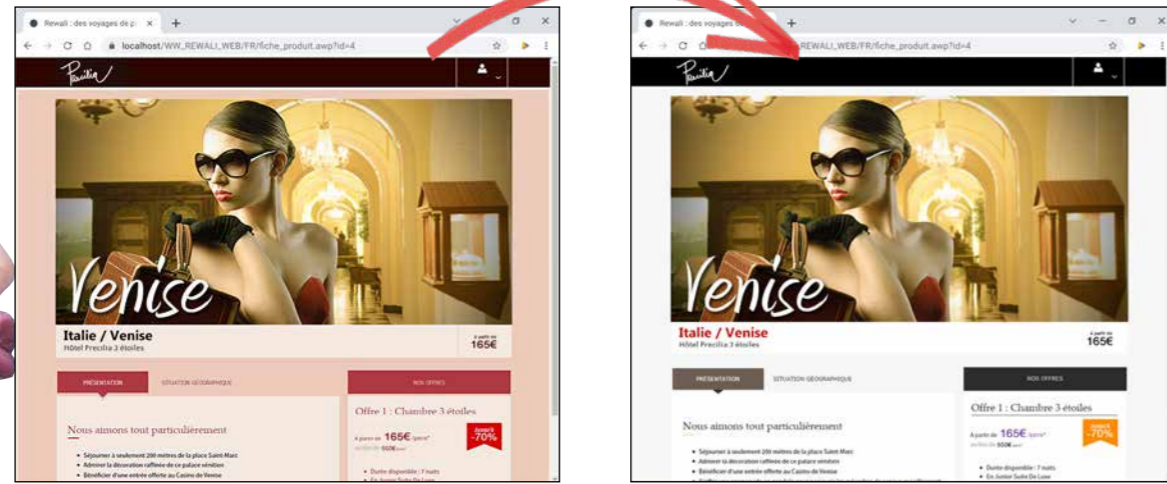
Rewali : des voyages de p ×
localhost/WW_REWALI_WEB/FR/fiche_produit.awp?id=4
Venise
Italie / Venise
Hôtel Precilia 3 étoiles
à partir de
165€
PRÉSENTATION
SITUATION GÉOGRAPHIQUE
NOS OFFRES
Offre 1 : Chambre 3 étoiles
Nous aimons tout particulièrement
à partir de 165€
-70%
• Séjourner à seulement 200 mètres de la place Saint-Marc
• Admirer la décoration raffinée de ce palace vénitien
• Bénéficier d'une entrée offerte au Casino de Venise
• Durée disponible : 7 nuits
• En Junior Suite De Luxe

Rewali : des voyages de
REWALI_WEB/FR/fiche_produit.awp?id=4
Venise
Italie / Venise
Hôtel Precilia 3 étoiles
à partir de
165€
PRÉSENTATION
SITUATION GÉOGRAPHIQUE
NOS OFFRES
Offre 1 : Chambre 3 étoiles
Nous aimons tout particulièrement
à partir de 165€
-70%
• Séjourner à seulement 200 mètres de la place Saint-Marc
• Admirer la décoration raffinée de ce palace vénitien
• Bénéficier d'une entrée offerte au Casino de Venise
• Durée disponible : 7 nuits
• En Junior Suite De Luxe